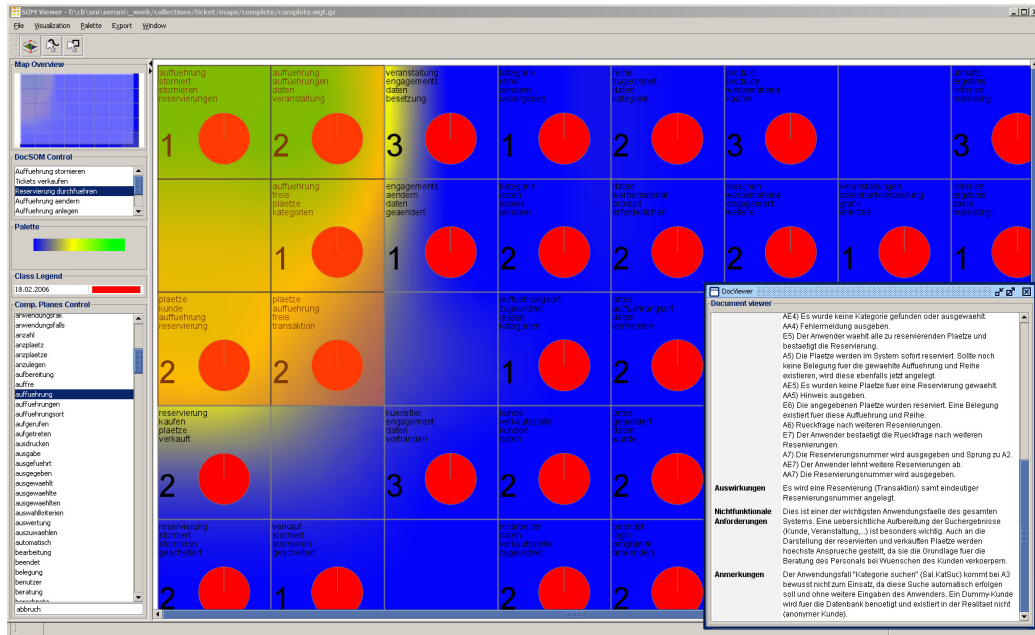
SOM Viewer - E:\cb\uni\serum\_work\collections\ticket\maps\complete\complete.wgt.gz

File Visualization Palette Export Window

Map Overview

DocSOM Control

Auffuehrung stornieren
Tickets verkaufen
Reservierung durchfuehren
Auffuehrung aendern
Auffuehrung anlegen

Palette

Class Legend

18.02.2006

Comp. Planes Control

anwendungsfall
anwendungsfalls
anzahl
anzplaetz
anzplaetze
anzulegen
aufbereitung
auffre
auffuehrung
auffuehrungen
auffuehrungsort
aufgerufen
aufgetreten
ausdrucken
ausgabe
ausgefuehrt
ausgegeben
ausgewaehlt
ausgewaehlte
ausgewaehlten
auswahlkriterien
auswertung
auszuwaehlen
automatisch
bearbeitung
beendet
belegung
benutzer
beratung
abbruch

auffuehrung storniert stornieren reservierungen
1

auffuehrung auffuehrungen daten veranstaltung
2

veranstaltung engagements daten besetzung
3

kategorie ...
1

...
2

...
3

...
3

auffuehrung freie plaetze kategorien
1

engagements aendern daten geaendert
1

kategorie ...
2

daten ...
2

...
2

veranstaltungen ...
1

...
1

plaetze kunde auffuehrung reservierung
2

plaetze auffuehrung freie transaktion
2

...
1

...
2

reservierung kaufen plaetze verkauft
2

kuenstler engagement daten vorhanden
3

kunde verkaufsstelle kunden ...
2

...
2

reservierung storniert stornieren geschehen
2

verkauf storniert stornieren geschehen
1

...
2

...
2

DocViewer

Document viewer

AE4) Es wurde keine Kategorie gefunden oder ausgewaehlt.
AA4) Fehlermeldung ausgeben.
E5) Der Anwender waehlt alle zu reservierenden Plaetze und bestaetigt die Reservierung.
A5) Die Plaetze werden im System sofort reserviert. Sollte noch keine Belegung fuer die gewaehlte Auffuehrung und Reihe existieren, wird diese ebenfalls jetzt angelegt.
AE5) Es wurden keine Plaetze fuer eine Reservierung gewaehlt.
AA5) Hinweis ausgeben.
E6) Die angegebenen Plaetze wurden reserviert. Eine Belegung existiert fuer diese Auffuehrung und Reihe.
A6) Rueckfrage nach weiteren Reservierungen.
E7) Der Anwender bestaetigt die Rueckfrage nach weiteren Reservierungen.
A7) Die Reservierungsnummer wird ausgegeben und Sprung zu A2.
AE7) Der Anwender leiht weitere Reservierungen ab.
AA7) Die Reservierungsnummer wird ausgegeben.

Auswirkungen
Es wird eine Reservierung (Transaktion) samt eindeutiger Reservierungsnummer angelegt.

Nichtfunktionale Anforderungen
Dies ist einer der wichtigsten Anwendungsfaelle des gesamten Systems. Eine uebersichtliche Aufbereitung der Suchergebnisse (Kunde, Veranstaltung,..) ist besonders wichtig. Auch an die Darstellung der reservierten und verkauften Plaetze werden hoechste Ansprueche gestellt, da sie die Grundlage fuer die Beratung des Personals bei Wuenschen des Kunden verkoerpern.

Anmerkungen
Der Anwendungsfall "Kategorie suchen" (Sal.KatSuc) kommt bei A3 bewusst nicht zum Einsatz, da diese Suche automatisch erfolgen soll und ohne weitere Eingaben des Anwenders. Ein Dummy-Kunde wird fuer die Datenbank benoetigt und existiert in der Realitaet nicht (anonymer Kunde).